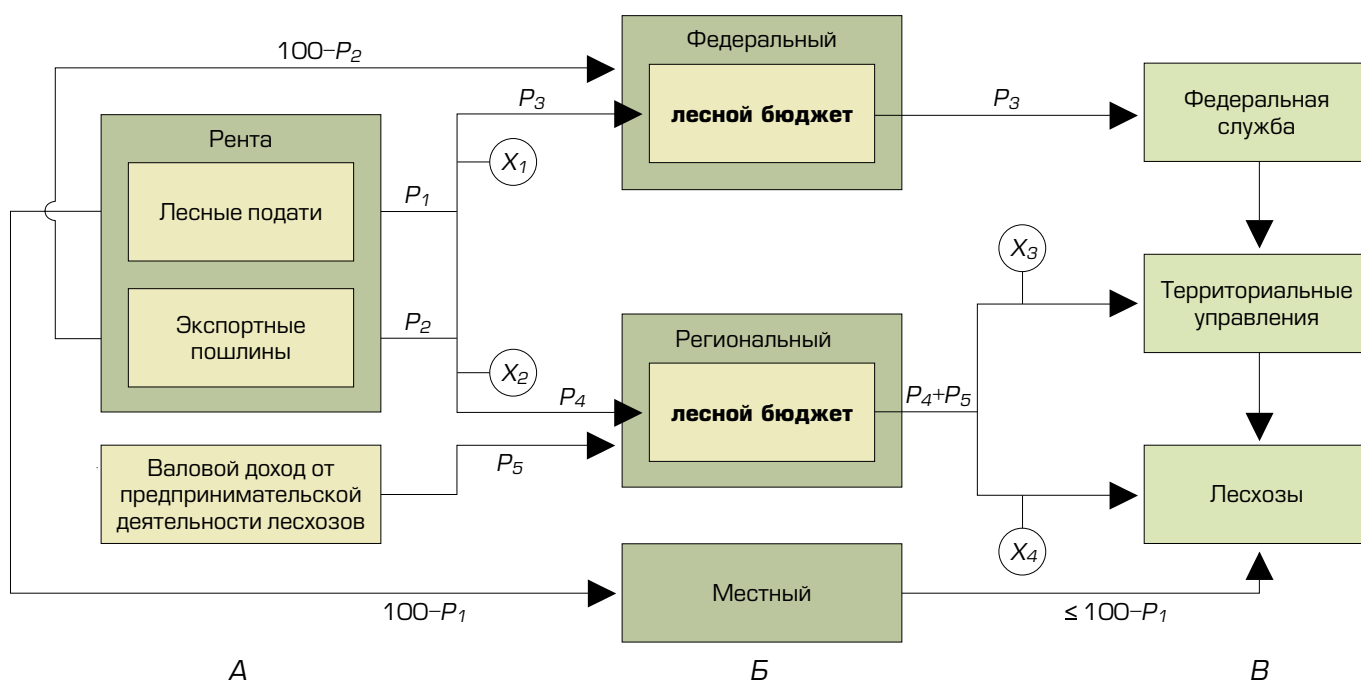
$100-P_2$

Федеральный

лесной бюджет

$P_3$

$P_3$

Федеральная служба

Рента

Лесные подати

Экспортные пошлины

$P_1$

$P_2$

$X_1$

$X_2$

$X_3$

$X_4$

Территориальные управления

Региональный

лесной бюджет

$P_4$

$P_4+P_5$

$P_5$

Валовой доход от предпринимательской деятельности лесхозов

Лесхозы

Местный

$100-P_1$

$\leq 100-P_1$

А

Б

В